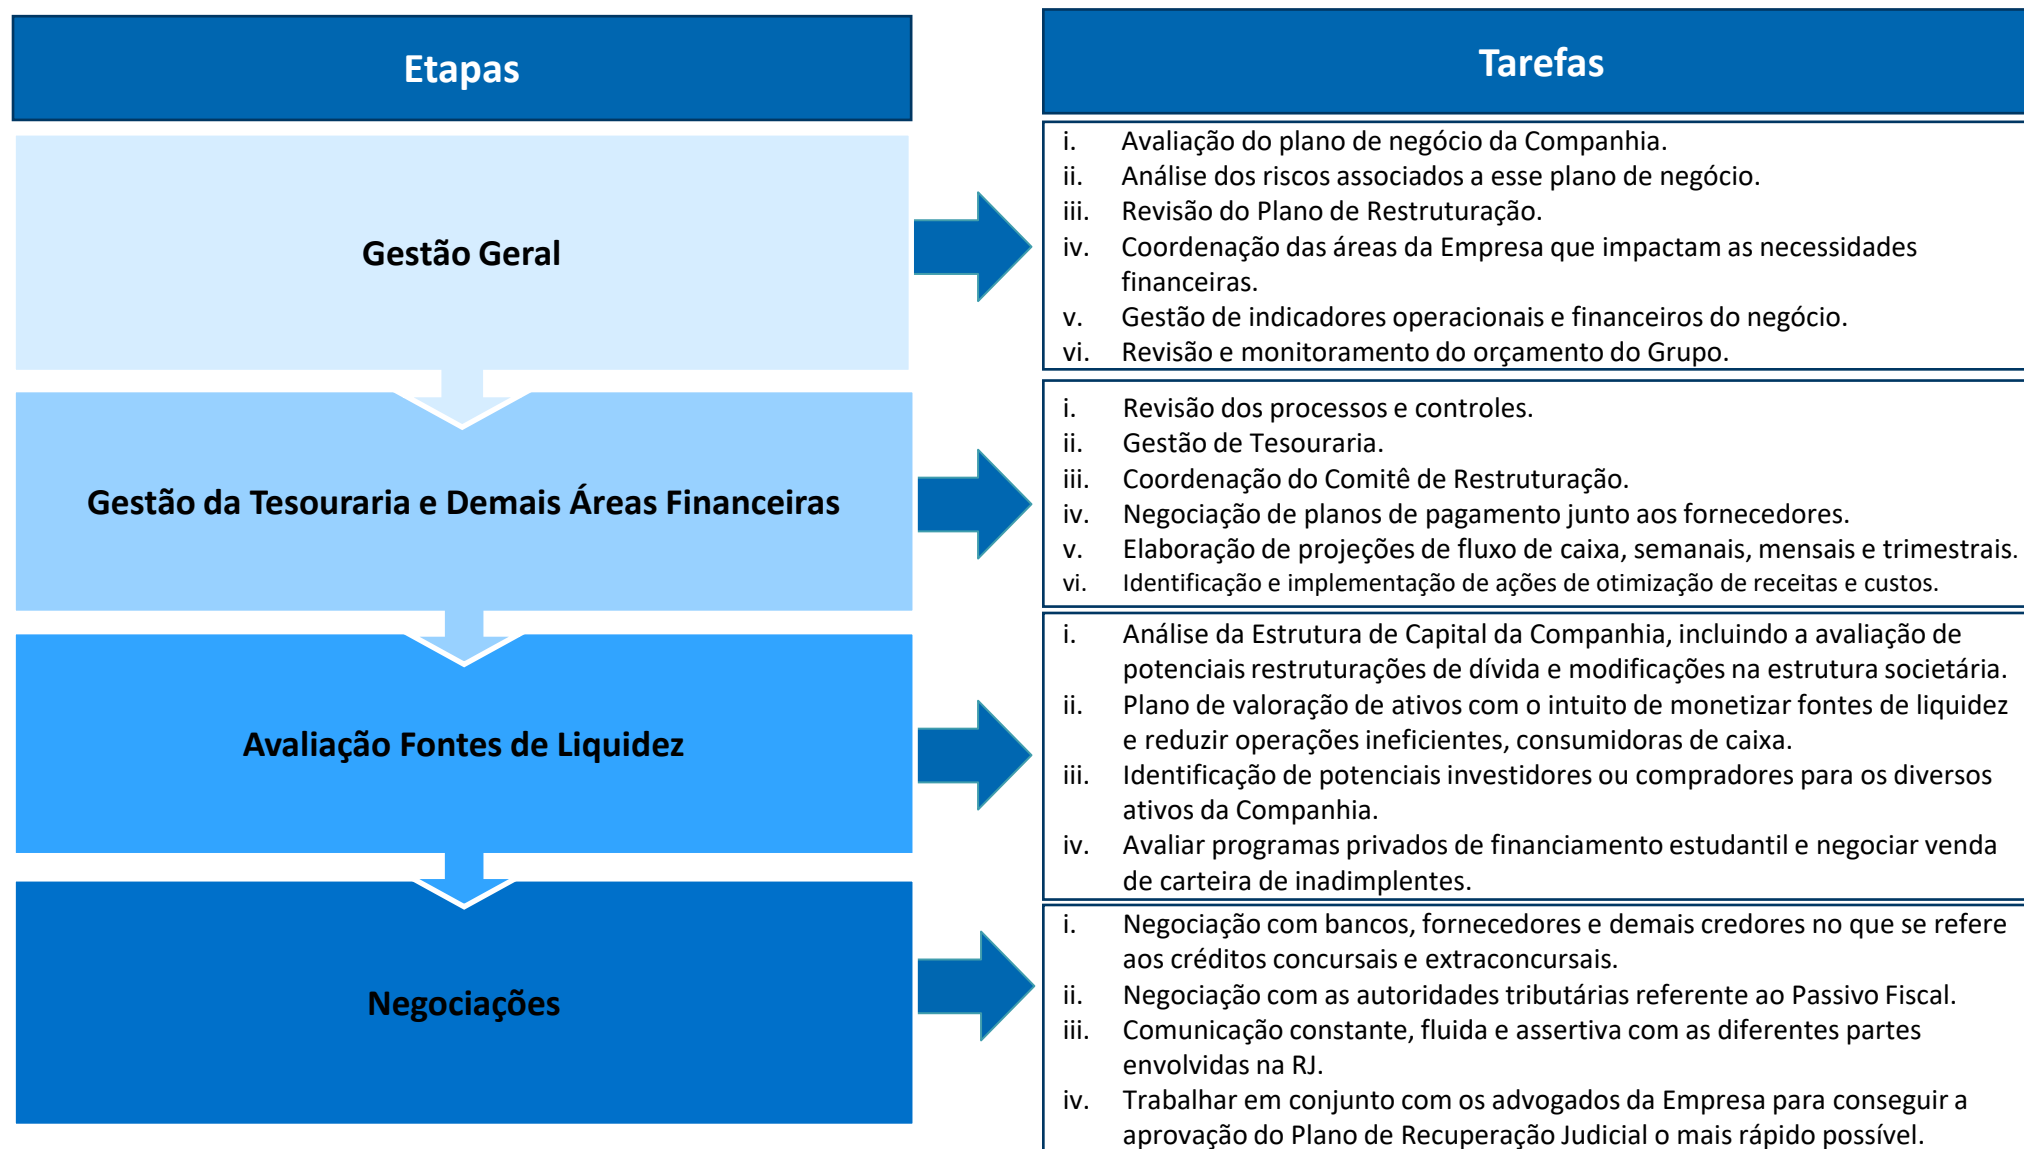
Etapas

Gestão Geral

Gestão da Tesouraria e Demais Áreas Financeiras

Avaliação Fontes de Liquidez

Negociações

Tarefas

i. Avaliação do plano de negócio da Companhia.
ii. Análise dos riscos associados a esse plano de negócio.
iii. Revisão do Plano de Restruturação.
iv. Coordenação das áreas da Empresa que impactam as necessidades financeiras.
v. Gestão de indicadores operacionais e financeiros do negócio.
vi. Revisão e monitoramento do orçamento do Grupo.

i. Revisão dos processos e controles.
ii. Gestão de Tesouraria.
iii. Coordenação do Comitê de Restruturação.
iv. Negociação de planos de pagamento junto aos fornecedores.
v. Elaboração de projeções de fluxo de caixa, semanais, mensais e trimestrais.
vi. Identificação e implementação de ações de otimização de receitas e custos.

i. Análise da Estrutura de Capital da Companhia, incluindo a avaliação de potenciais restruturações de dívida e modificações na estrutura societária.
ii. Plano de valoração de ativos com o intuito de monetizar fontes de liquidez e reduzir operações ineficientes, consumidoras de caixa.
iii. Identificação de potenciais investidores ou compradores para os diversos ativos da Companhia.
iv. Avaliar programas privados de financiamento estudantil e negociar venda de carteira de inadimplentes.

i. Negociação com bancos, fornecedores e demais credores no que se refere aos créditos concursais e extraconcursais.
ii. Negociação com as autoridades tributárias referente ao Passivo Fiscal.
iii. Comunicação constante, fluida e assertiva com as diferentes partes envolvidas na RJ.
iv. Trabalhar em conjunto com os advogados da Empresa para conseguir a aprovação do Plano de Recuperação Judicial o mais rápido possível.